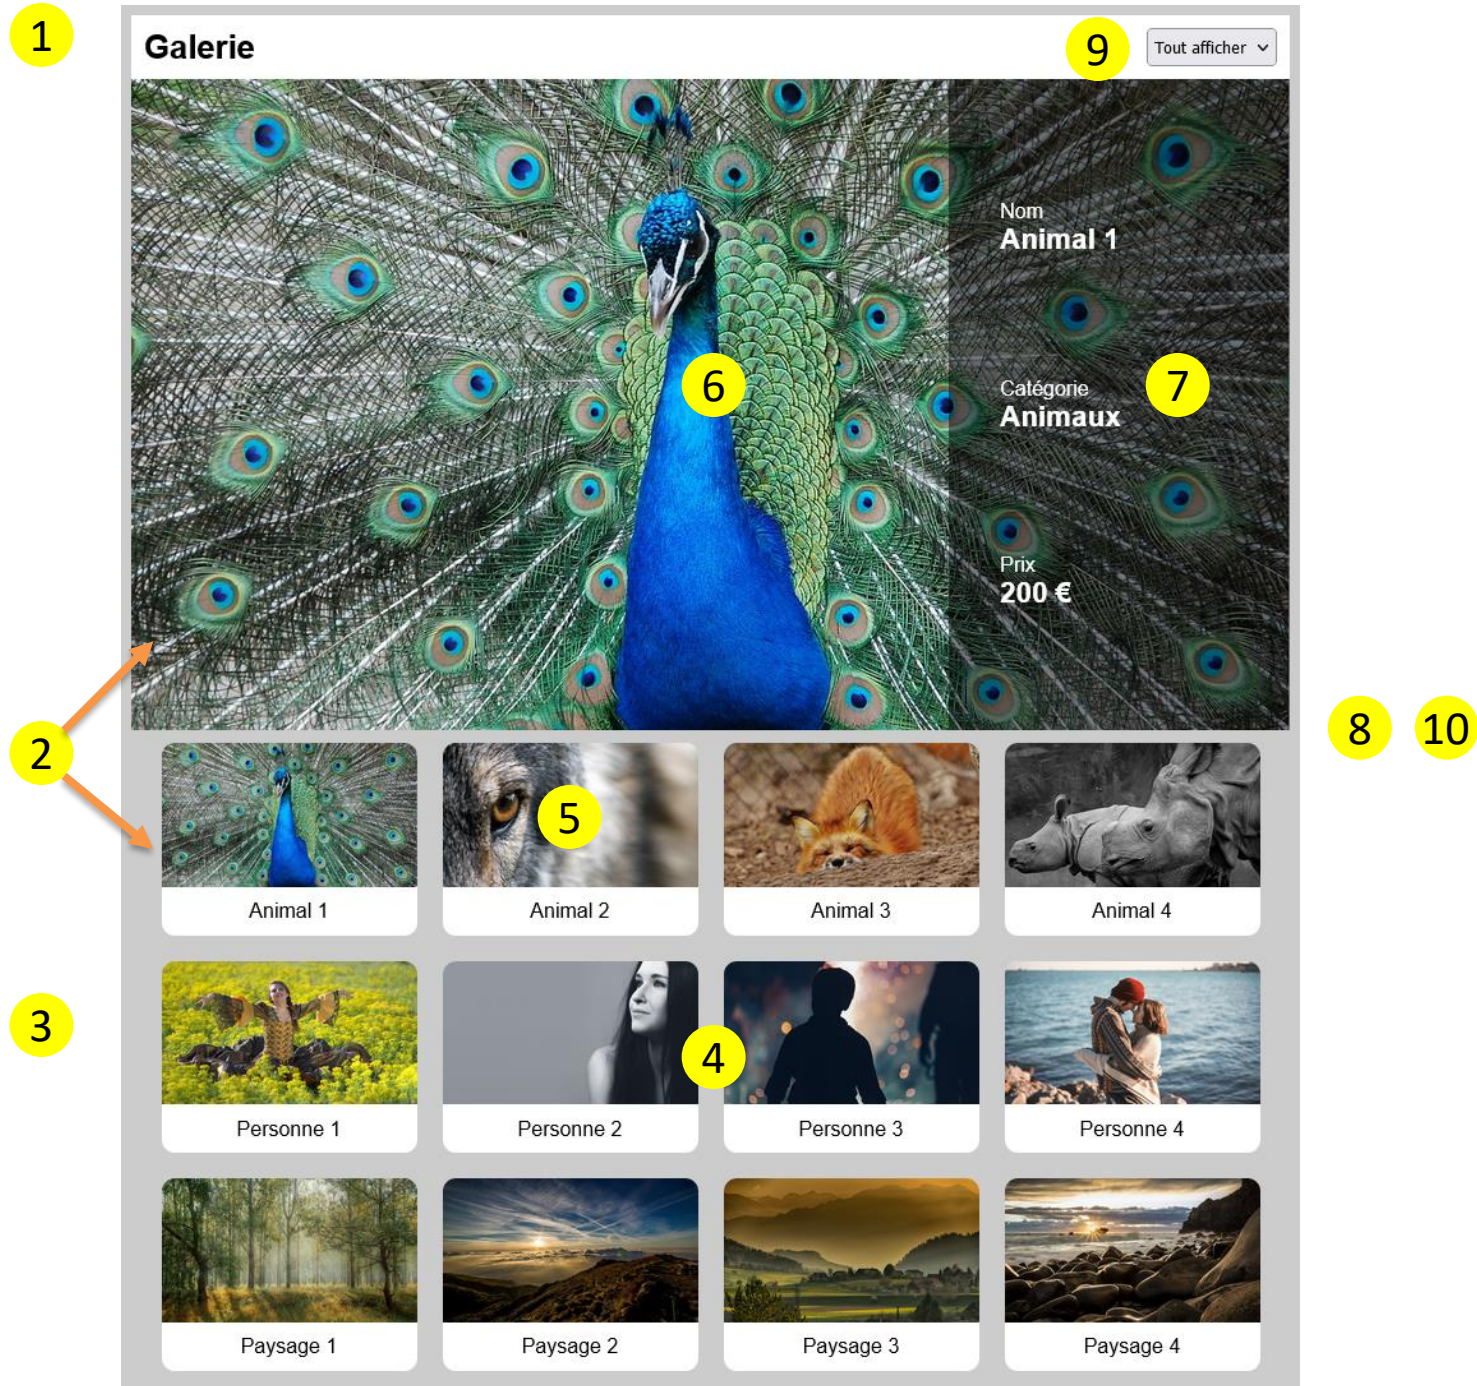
1

Galerie

9

Tout afficher

Nom
Animal 1

6

Catégorie
Animaux

7

Prix
200 €

2

8

10

5

Animal 1

Animal 2

Animal 3

Animal 4

3

4

Personne 1

Personne 2

Personne 3

Personne 4

Paysage 1

Paysage 2

Paysage 3

Paysage 4